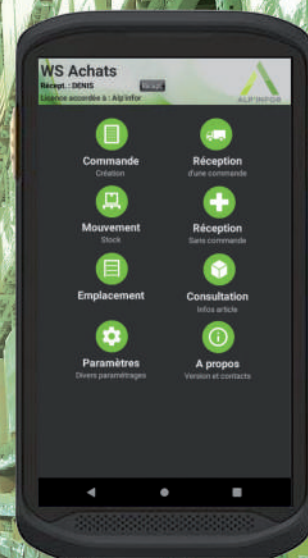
WS Achats
Recept. : DENIS
Licence accordée à : Alp'infor
ALP'INFOR

Commande
Création

Réception
d'une commande

Mouvement
Stock

Réception
Sans commande

Emplacement

Consultation
Infos article

Paramètres
Divers paramétrages

A propos
Version et contacts